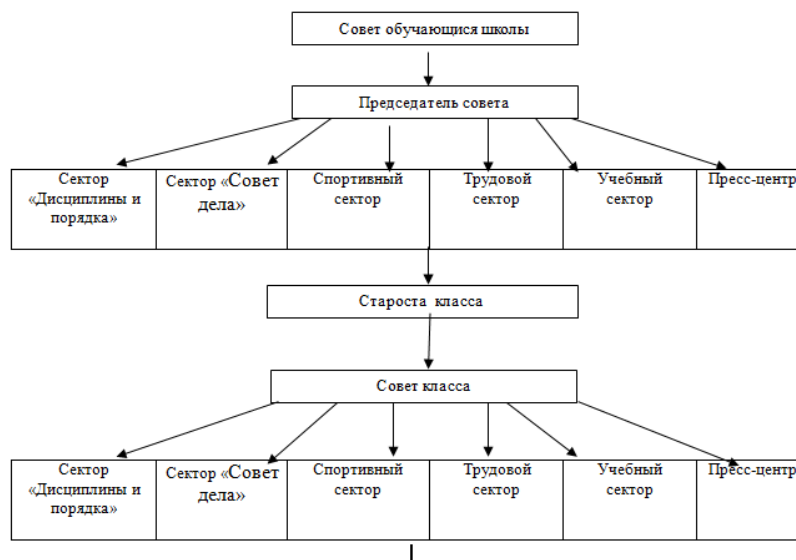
Совет обучающися школы

Председатель совета

| Сектор «Дисциплины и порядка» | Сектор «Совет дела» | Спортивный сектор | Трудовой сектор | Учебный сектор | Пресс-центр |
|---|---|---|---|---|---|

Староста класса

Совет класса

| Сектор «Дисциплины и порядка» | Сектор «Совет дела» | Спортивный сектор | Трудовой сектор | Учебный сектор | Пресс-центр |
|---|---|---|---|---|---|